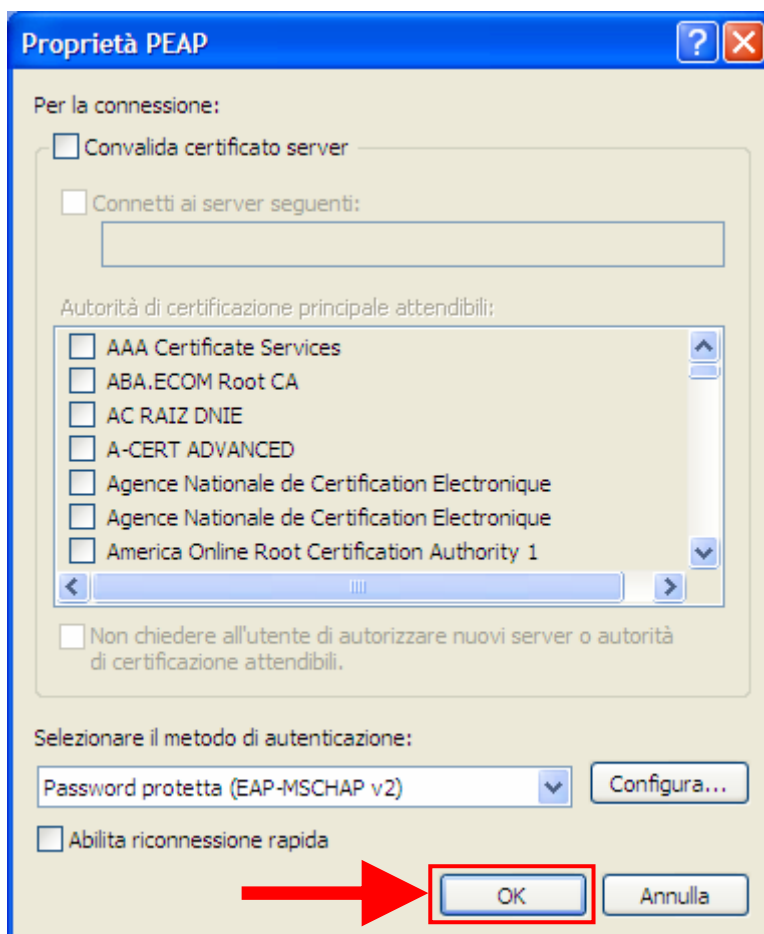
Proprietà PEAP

Per la connessione:

Convalida certificato server

Connetti ai server seguenti:

Autorità di certificazione principale attendibili:

AAA Certificate Services
ABA.ECOM Root CA
AC RAIZ DNIE
A-CERT ADVANCED
Agence Nationale de Certification Electronique
Agence Nationale de Certification Electronique
America Online Root Certification Authority 1

Non chiedere all'utente di autorizzare nuovi server o autorità di certificazione attendibili.

Selezionare il metodo di autenticazione:

Password protetta (EAP-MSCHAP v2)

Configura...

Abilita riconnessione rapida

OK

Annulla